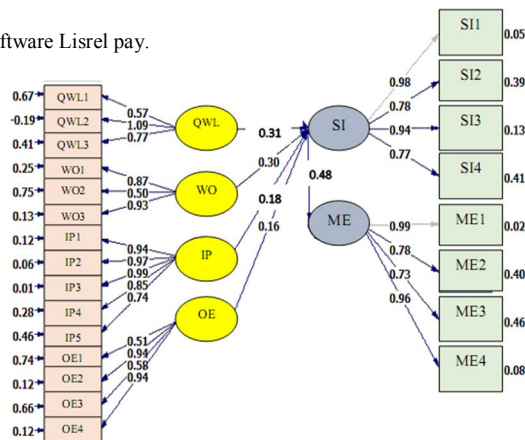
ftware Lisrel pay.

0.67 QWL1
-0.19 QWL2
0.41 QWL3
0.25 WO1
0.75 WO2
0.13 WO3
0.12 IP1
0.06 IP2
0.01 IP3
0.28 IP4
0.46 IP5
0.74 OE1
0.12 OE2
0.66 OE3
0.12 OE4

0.57
1.09
0.77
0.87
0.50
0.93
0.94
0.97
0.99
0.85
0.74
0.51
0.94
0.58
0.94

QWL
WO
IP
OE

0.31
0.30
0.18
0.16

SI
0.48
ME

0.98
0.78
0.94
0.77
0.99
0.78
0.73
0.96

SI1 0.05
SI2 0.39
SI3 0.13
SI4 0.41
ME1 0.02
ME2 0.40
ME3 0.46
ME4 0.08